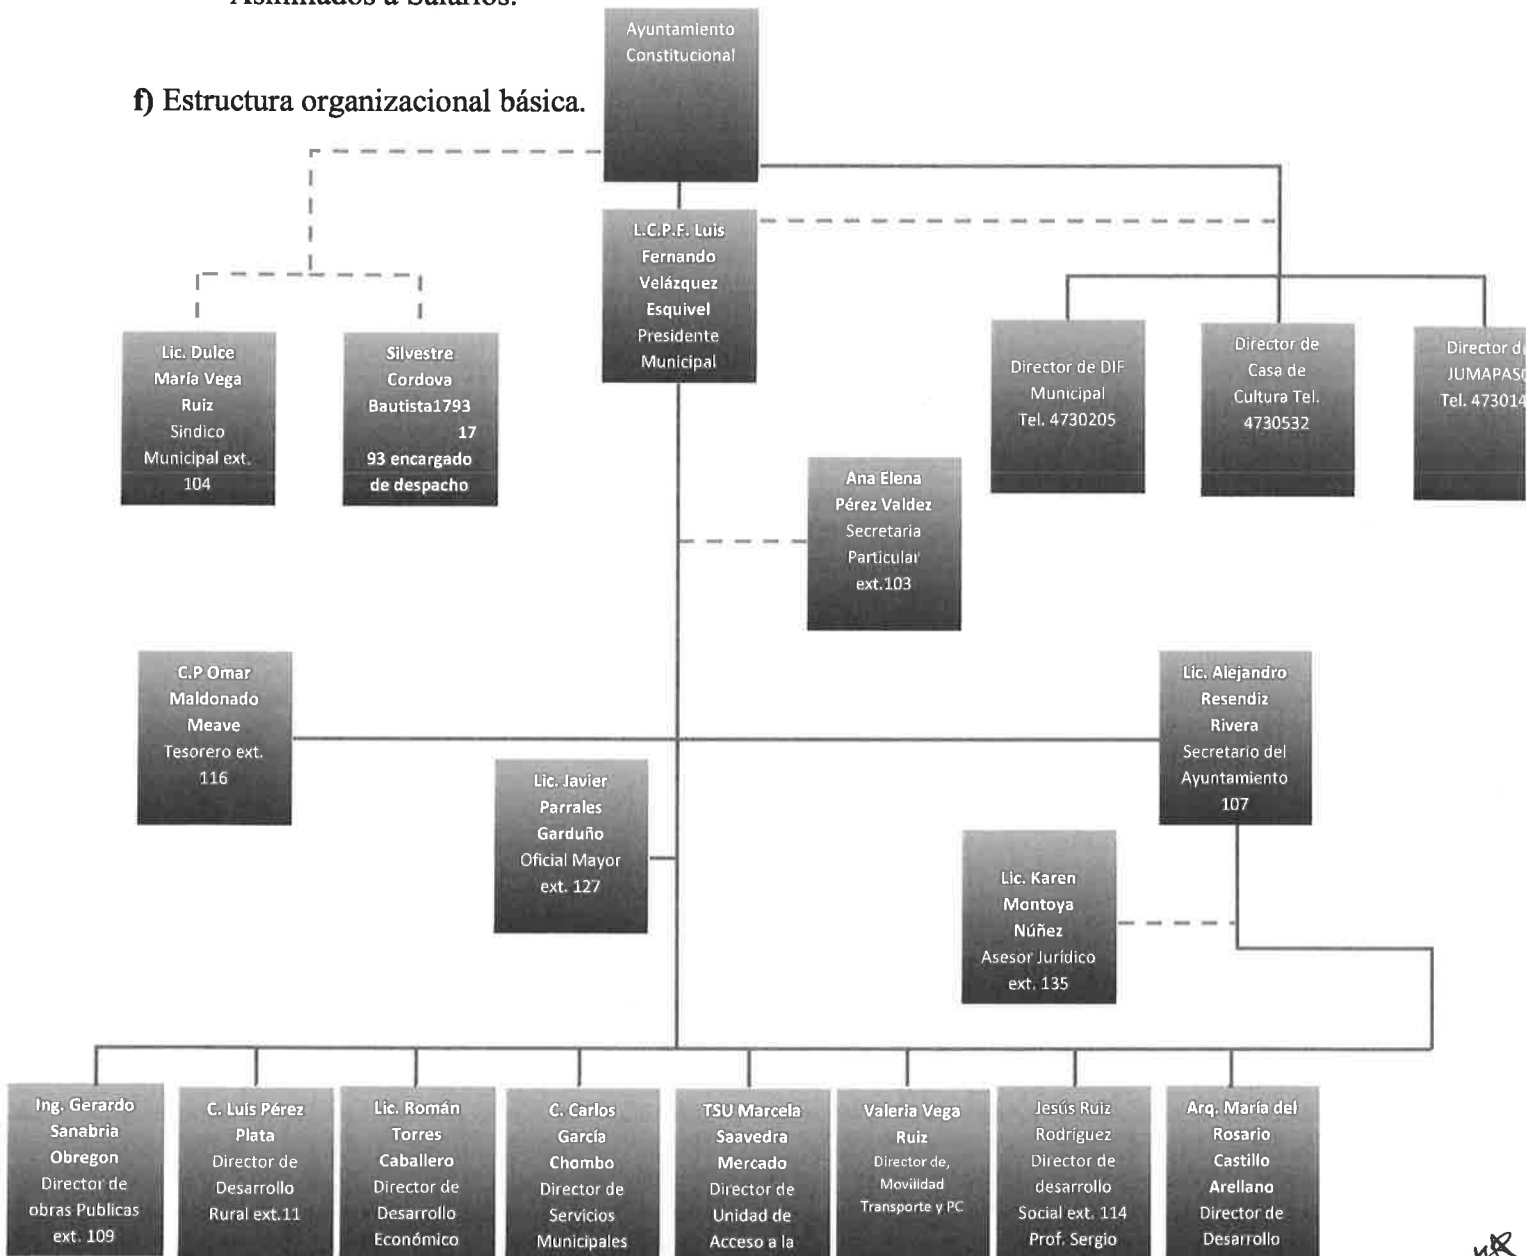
Asimilados a Salarios.

f) Estructura organizacional básica.

Ayuntamiento Constitucional

L.C.P.F. Luis Fernando Velázquez Esquivel Presidente Municipal

Lic. Dulce María Vega Ruiz Sindico Municipal ext. 104

Silvestre Cordova Bautista1793 17 93 encargado de despacho

Director de DIF Municipal Tel. 4730205

Director de Casa de Cultura Tel. 4730532

Director d JUMAPAS Tel. 473014

Ana Elena Pérez Valdez Secretaria Particular ext.103

C.P Omar Maldonado Meave Tesorero ext. 116

Lic. Alejandro Resendiz Rivera Secretario del Ayuntamiento 107

Lic. Javier Parrales Garduño Oficial Mayor ext. 127

Lic. Karen Montoya Núñez Asesor Jurídico ext. 135

Ing. Gerardo Sanabria Obregon Director de obras Publicas ext. 109

C. Luis Pérez Plata Director de Desarrollo Rural ext.11

Lic. Román Torres Caballero Director de Desarrollo Económico

C. Carlos García Chombo Director de Servicios Municipales

TSU Marcela Saavedra Mercado Director de Unidad de Acceso a la

Valeria Vega Ruiz Director de, Movilidad Transporte y PC

Jesús Ruiz Rodríguez Director de desarrollo Social ext. 114 Prof. Sergio

Arq. María del Rosario Castillo Arellano Director de Desarrollo